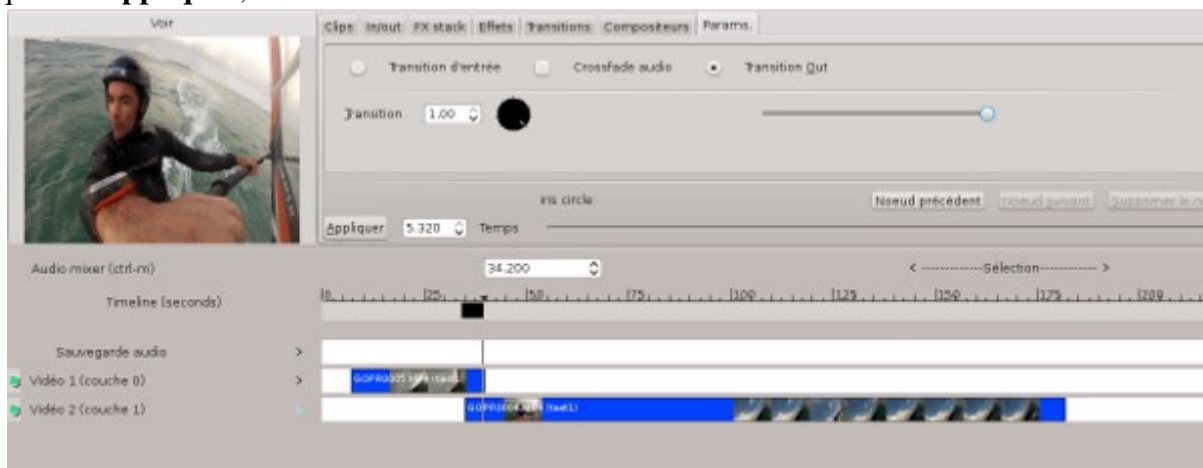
Voir

Clips | In/out | FX stack | Effets | Transitions | Compositeurs | Params.

Transition d'entrée
Crossfade audio
Transition Out

Transition 1.00

iris circle

Noeud précédent
Noeud suivant
Supprimer le n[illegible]

Appliquer 5.320 Temps

Audio mixer (ctrl-m)
34.200
<-------------Sélection------------>

Timeline (seconds)
0 25 50 75 100 125 150 175 200

Sauvegarde audio >
Vidéo 1 (couche 0) >
GOPR0005.MP4 (test1)
Vidéo 2 (couche 1) >
GOPR0004.MP4 (test1)